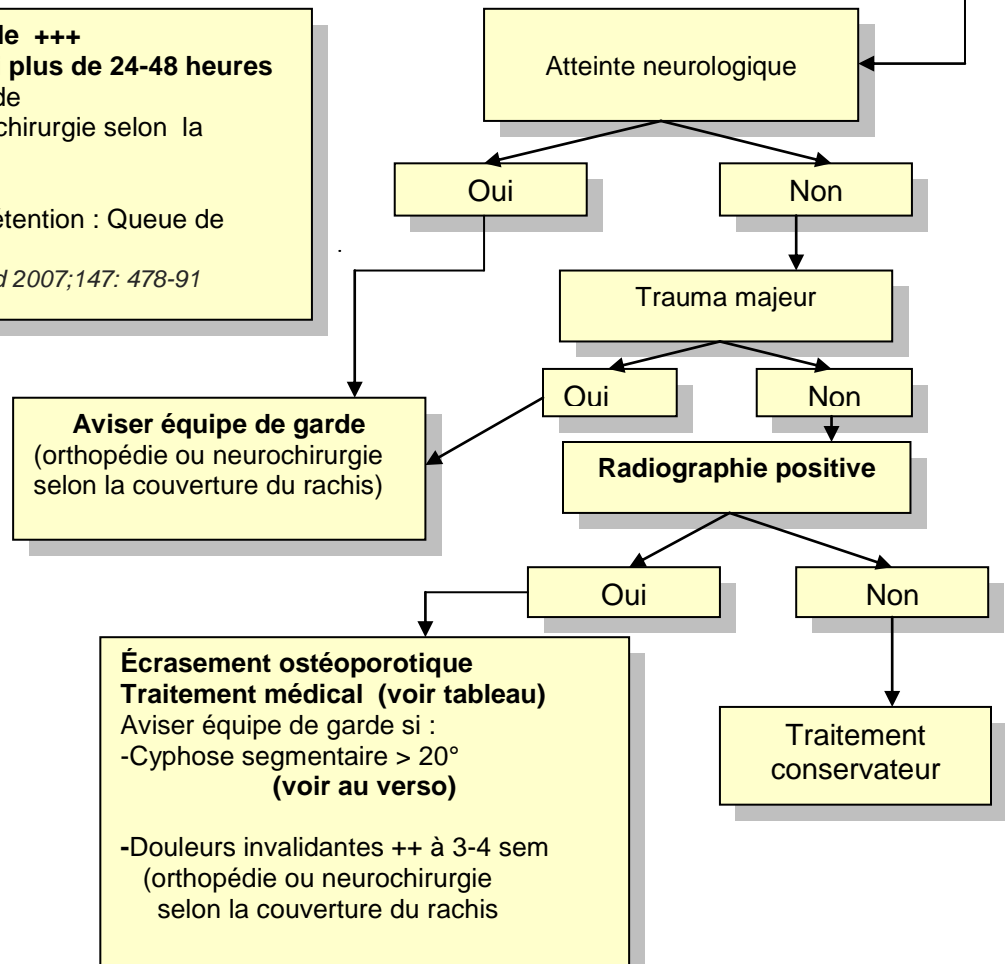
le +++
plus de 24-48 heures
de
chirurgie selon la

étention : Queue de

d 2007;147: 478-91

Atteinte neurologique

Oui

Non

Trauma majeur

Oui

Non

Aviser équipe de garde
(orthopédie ou neurochirurgie selon la couverture du rachis)

Radiographie positive

Oui

Non

Écrasement ostéoporotique
Traitement médical (voir tableau)
Aviser équipe de garde si :
-Cyphose segmentaire > 20°
(voir au verso)

-Douleurs invalidantes ++ à 3-4 sem
(orthopédie ou neurochirurgie
selon la couverture du rachis

Traitement conservateur